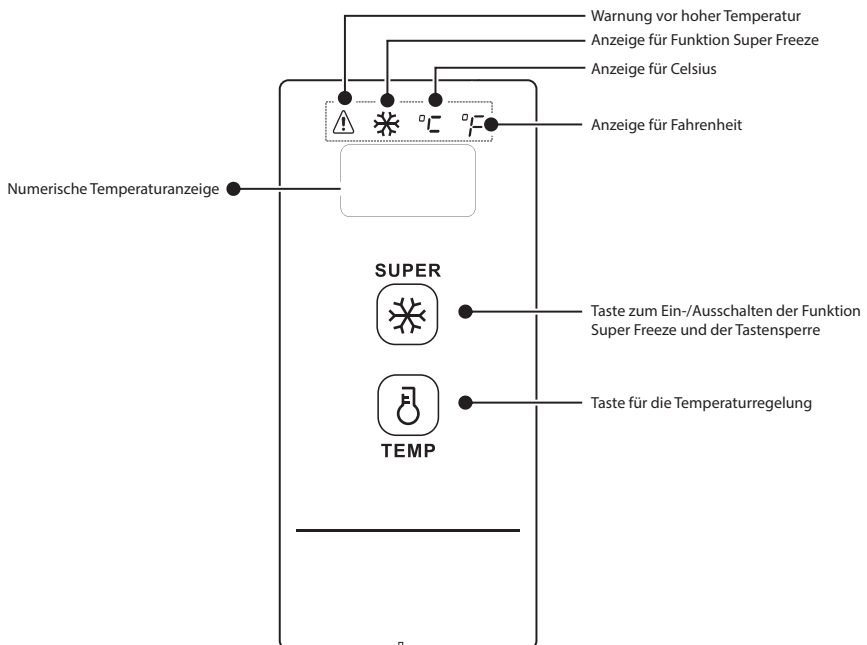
Warnung vor hoher Temperatur
Anzeige für Funktion Super Freeze
Anzeige für Celsius
°C °F
Anzeige für Fahrenheit
Numerische Temperaturanzeige
SUPER
Taste zum Ein-/Ausschalten der Funktion Super Freeze und der Tastensperre
Taste für die Temperaturregelung
TEMP